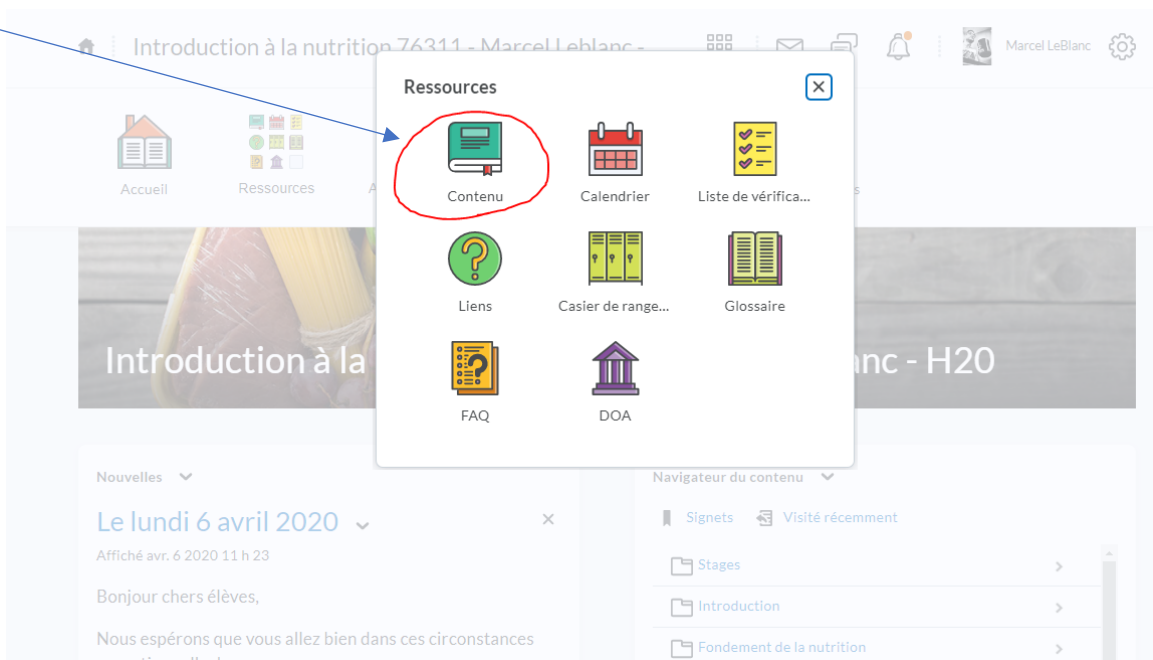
Introduction à la nutrition 76311 - Marcel Leblanc -

Marcel LeBlanc

Accueil

Ressources

A

s

Ressources

Contenu

Calendrier

Liste de vérifica...

Liens

Casier de range...

Glossaire

FAQ

DOA

Introduction à la

nc - H20

Nouvelles

Le lundi 6 avril 2020

Affiché avr. 6 2020 11 h 23

Bonjour chers élèves,

Nous espérons que vous allez bien dans ces circonstances

Navigateur du contenu

Signets

Visité récemment

Stages

Introduction

Fondement de la nutrition